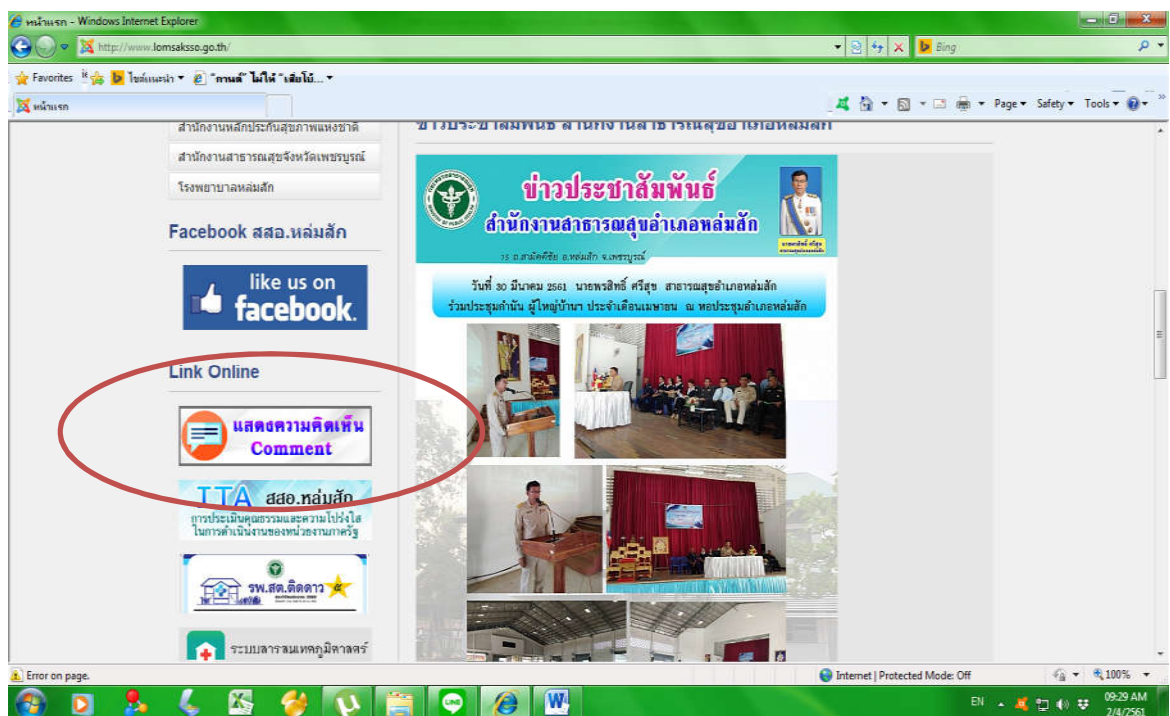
หน้าแรก - Windows Internet Explorer

http://www.lomsaksso.go.th/

Bing

Favorites

ไซต์แนะนำ ▾

"กานต์" ไม่ให้ "เสียโป้...

หน้าแรก

Page ▾ Safety ▾ Tools ▾

สำนักงานหลักประกันสุขภาพแห่งชาติ

สำนักงานสาธารณสุขจังหวัดเพชรบูรณ์

โรงพยาบาลหล่มสัก

Facebook สสอ.หล่มสัก

like us on facebook.

Link Online

แสดงความคิดเห็น Comment

ITA สสอ.หล่มสัก

การประเมินคุณธรรมและความโปร่งใสในการดำเนินงานของหน่วยงานภาครัฐ

รพ.สต.ติดดาว

ระบบสารสนเทศภูมิศาสตร์

ข่าวประชาสัมพันธ์ สำนักงานสาธารณสุขอำเภอหล่มสัก

ข่าวประชาสัมพันธ์

สำนักงานสาธารณสุขอำเภอหล่มสัก

15 ถ.สามัคคีชัย อ.หล่มสัก จ.เพชรบูรณ์

วันที่ 30 มีนาคม 2561 นายพรสิทธิ์ ศรีสุข สาธารณสุขอำเภอหล่มสัก

ร่วมประชุมกำนัน ผู้ใหญ่บ้านฯ ประจำเดือนเมษายน ณ หอประชุมอำเภอหล่มสัก

Error on page.

Internet | Protected Mode: Off

100%

EN

09:29 AM

2/4/2561